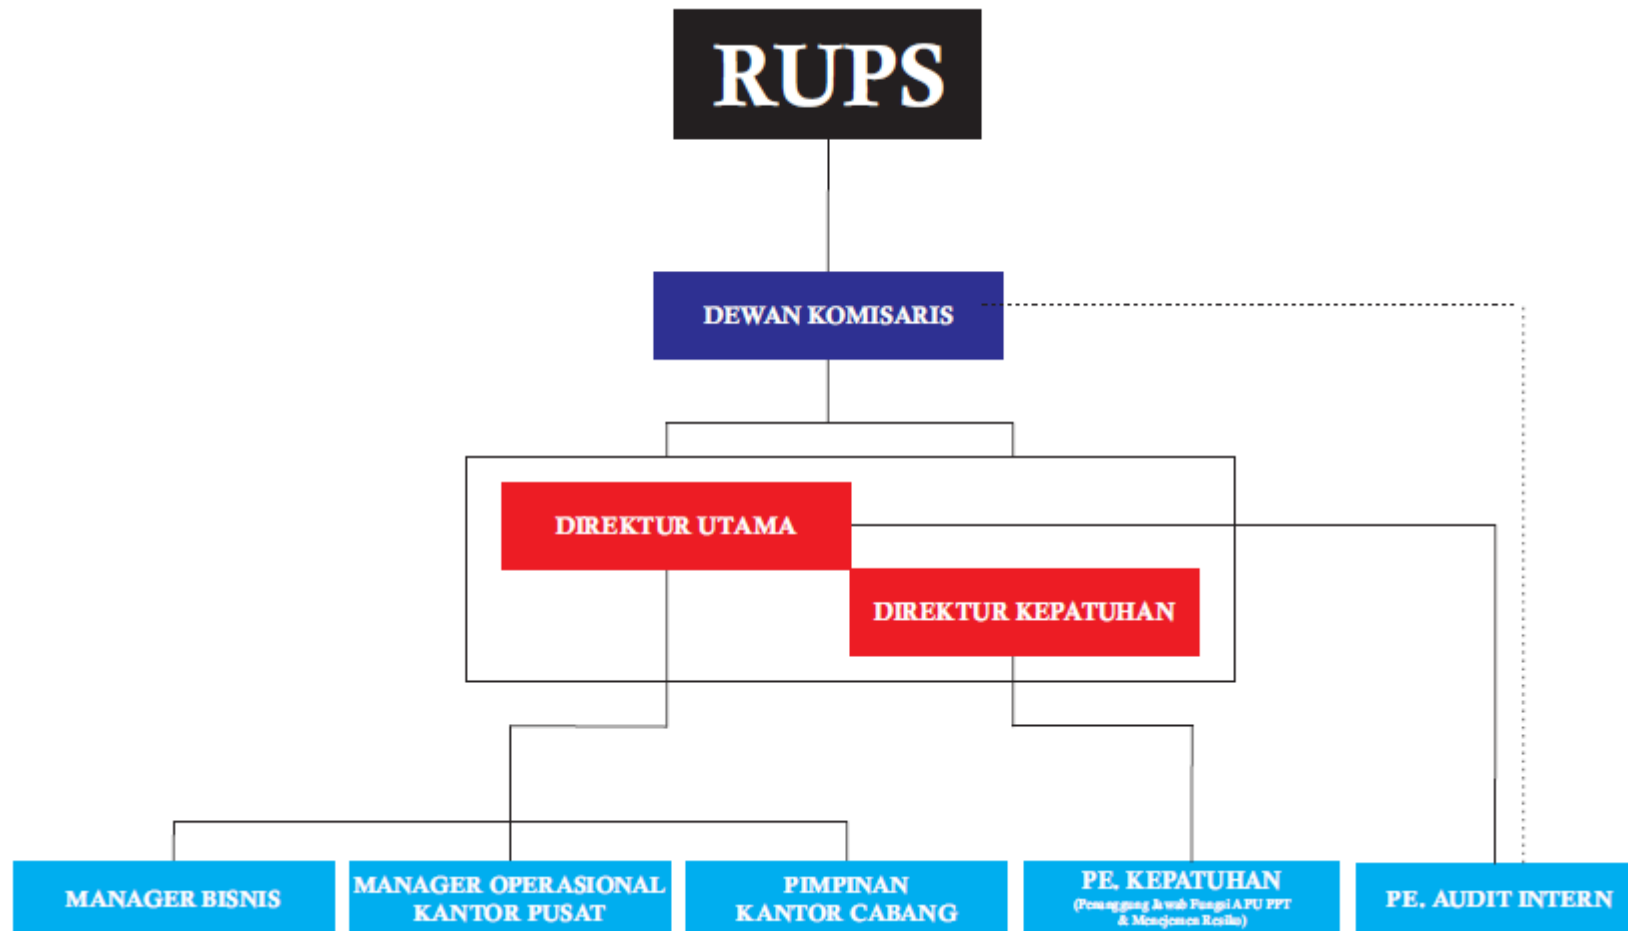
RUPS

DEWAN KOMISARIS

DIREKTUR UTAMA

DIREKTUR KEPATUHAN

MANAGER BISNIS

MANAGER OPERASIONAL KANTOR PUSAT

PIMPINAN KANTOR CABANG

PE. KEPATUHAN
(Penanggung Jawab Fungsi APU PPT & Manajemen Resiko)

PE. AUDIT INTERN